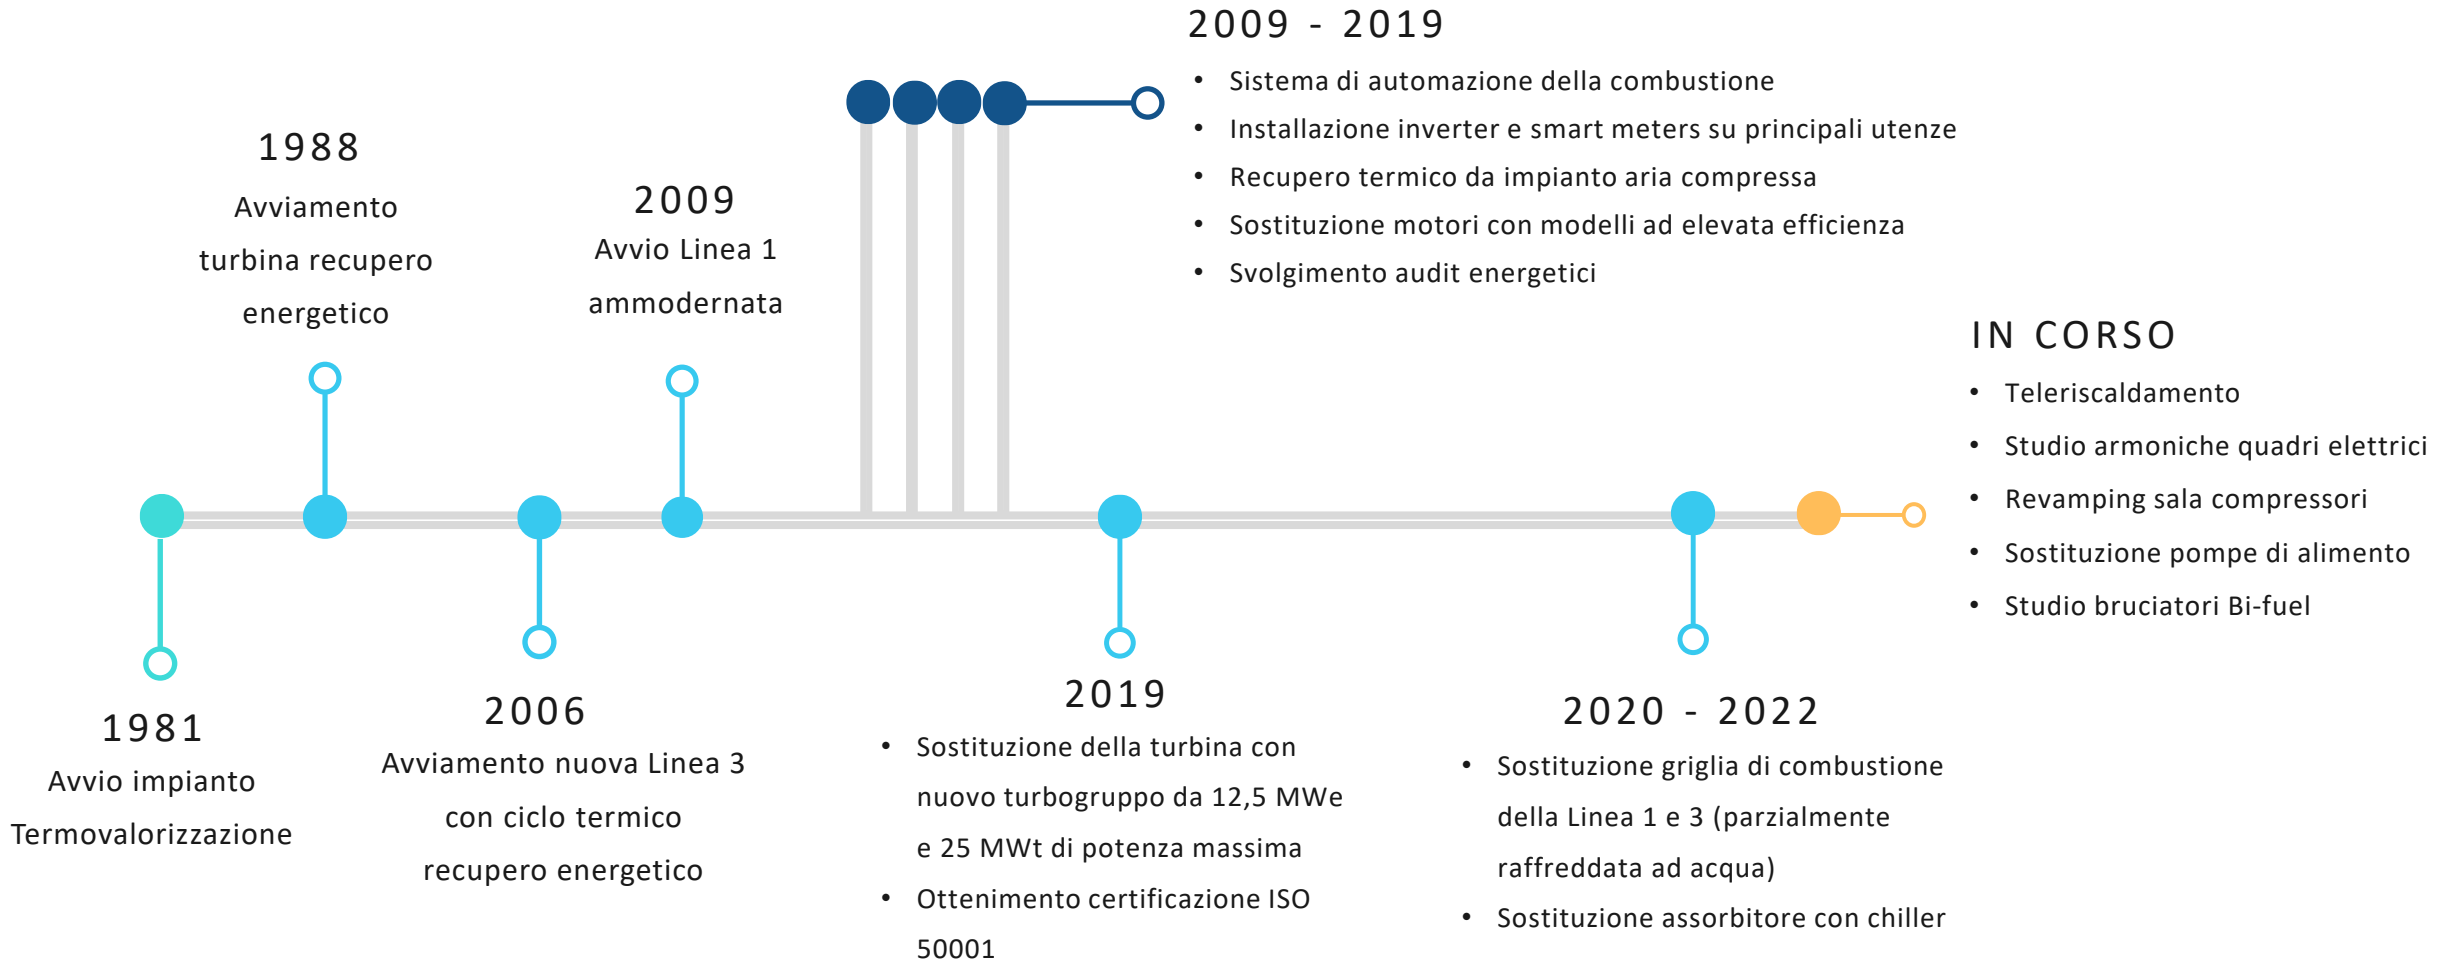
2009 - 2019

- Sistema di automazione della combustione
- Installazione inverter e smart meters su principali utenze
- Recupero termico da impianto aria compressa
- Sostituzione motori con modelli ad elevata efficienza
- Svolgimento audit energetici

1988
Avviamento turbina recupero energetico

2009
Avvio Linea 1 ammodernata

IN CORSO

- Teleriscaldamento
- Studio armoniche quadri elettrici
- Revamping sala compressori
- Sostituzione pompe di alimento
- Studio bruciatori Bi-fuel

1981
Avvio impianto Termovalorizzazione

2006
Avviamento nuova Linea 3 con ciclo termico recupero energetico

2019

- Sostituzione della turbina con nuovo turbogruppo da 12,5 MWe e 25 MWt di potenza massima
- Ottenimento certificazione ISO 50001

2020 - 2022

- Sostituzione griglia di combustione della Linea 1 e 3 (parzialmente raffreddata ad acqua)
- Sostituzione assorbitore con chiller